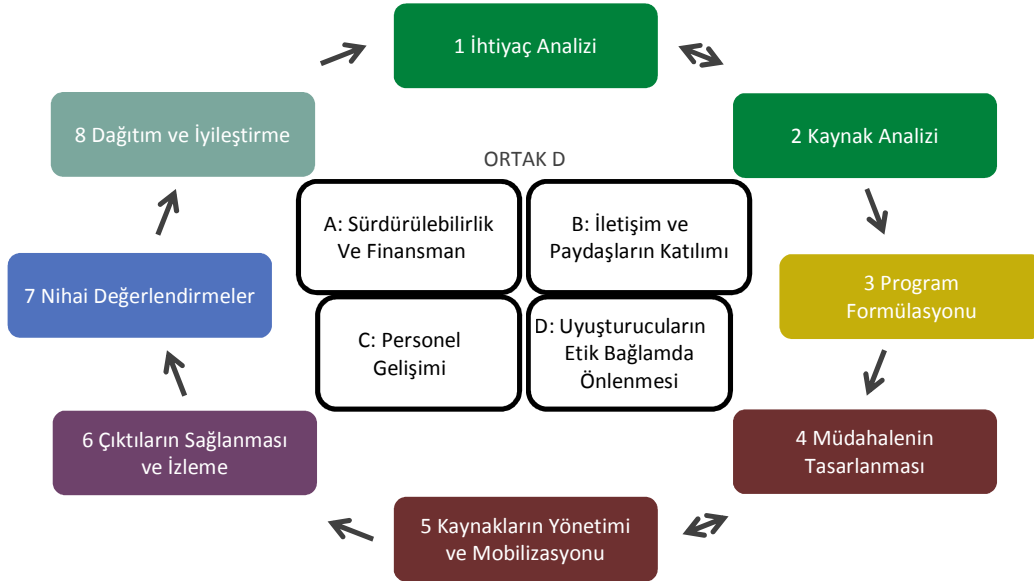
1 İhtiyaç Analizi

2 Kaynak Analizi

3 Program Formülasyonu

4 Müdahalenin Tasarlanması

5 Kaynakların Yönetimi ve Mobilizasyonu

6 Çıktıların Sağlanması ve İzleme

7 Nihai Değerlendirmeler

8 Dağıtım ve İyileştirme

ORTAK D

A: Sürdürülebilirlik Ve Finansman

B: İletişim ve Paydaşların Katılımı

C: Personel Gelişimi

D: Uyuşturucuların Etik Bağlamda Önlenmesi